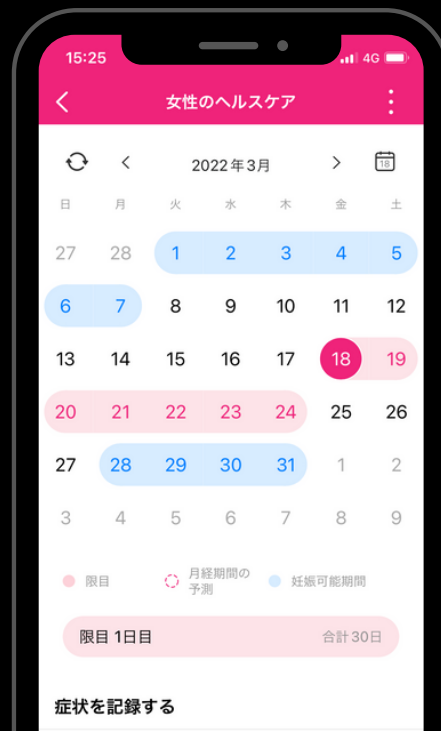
15:25
4G

女性のヘルスケア

2022年3月

18

| 日 | 月 | 火 | 水 | 木 | 金 | 土 |
|---|---|---|---|---|---|---|
| 27 | 28 | 1 | 2 | 3 | 4 | 5 |
| 6 | 7 | 8 | 9 | 10 | 11 | 12 |
| 13 | 14 | 15 | 16 | 17 | 18 | 19 |
| 20 | 21 | 22 | 23 | 24 | 25 | 26 |
| 27 | 28 | 29 | 30 | 31 | 1 | 2 |
| 3 | 4 | 5 | 6 | 7 | 8 | 9 |

限目
月経期間の予測
妊娠可能期間

限目 1日目
合計 30日

症状を記録する